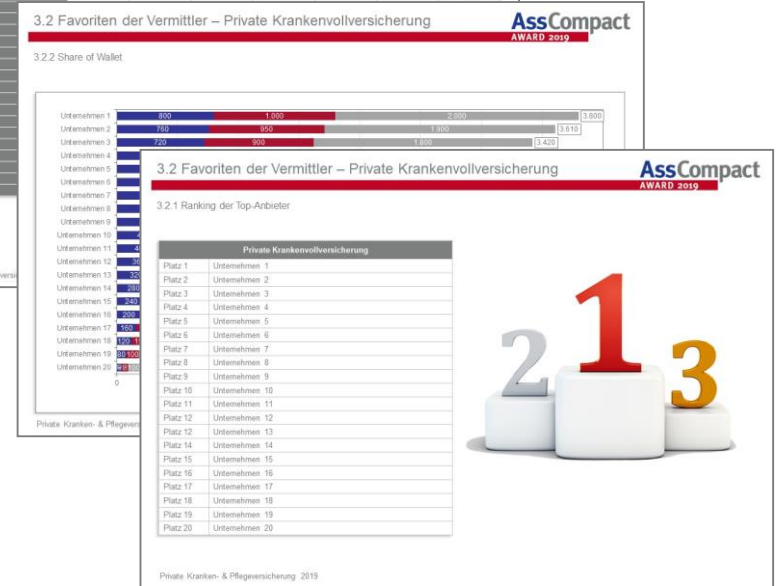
3.2 Favoriten der Vermittler – Private Krankenvollversicherung

AssCompact AWARD 2019

3.2.2 Share of Wallet

Unternehmen 1 800 1.000 2.000 3.800
Unternehmen 2 760 950 1.900 3.610
Unternehmen 3 720 900 1.800 3.420
Unternehmen 4
Unternehmen 5
Unternehmen 6
Unternehmen 7
Unternehmen 8
Unternehmen 9
Unternehmen 10 4
Unternehmen 11 4
Unternehmen 12 36
Unternehmen 13 32
Unternehmen 14 280
Unternehmen 15 240
Unternehmen 16 200
Unternehmen 17 160
Unternehmen 18 120 1
Unternehmen 19 80 100
Unternehmen 20 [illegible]
0

Private Kranken- & Pflegevers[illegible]

3.2 Favoriten der Vermittler – Private Krankenvollversicherung

AssCompact AWARD 2019

3.2.1 Ranking der Top-Anbieter

| Private Krankenvollversicherung | |
|---|---|
| Platz 1 | Unternehmen 1 |
| Platz 2 | Unternehmen 2 |
| Platz 3 | Unternehmen 3 |
| Platz 4 | Unternehmen 4 |
| Platz 5 | Unternehmen 5 |
| Platz 6 | Unternehmen 6 |
| Platz 7 | Unternehmen 7 |
| Platz 8 | Unternehmen 8 |
| Platz 9 | Unternehmen 9 |
| Platz 10 | Unternehmen 10 |
| Platz 11 | Unternehmen 11 |
| Platz 12 | Unternehmen 12 |
| Platz 12 | Unternehmen 13 |
| Platz 14 | Unternehmen 14 |
| Platz 15 | Unternehmen 15 |
| Platz 16 | Unternehmen 16 |
| Platz 17 | Unternehmen 17 |
| Platz 18 | Unternehmen 18 |
| Platz 19 | Unternehmen 19 |
| Platz 20 | Unternehmen 20 |

2 1 3

Private Kranken- & Pflegeversicherung 2019